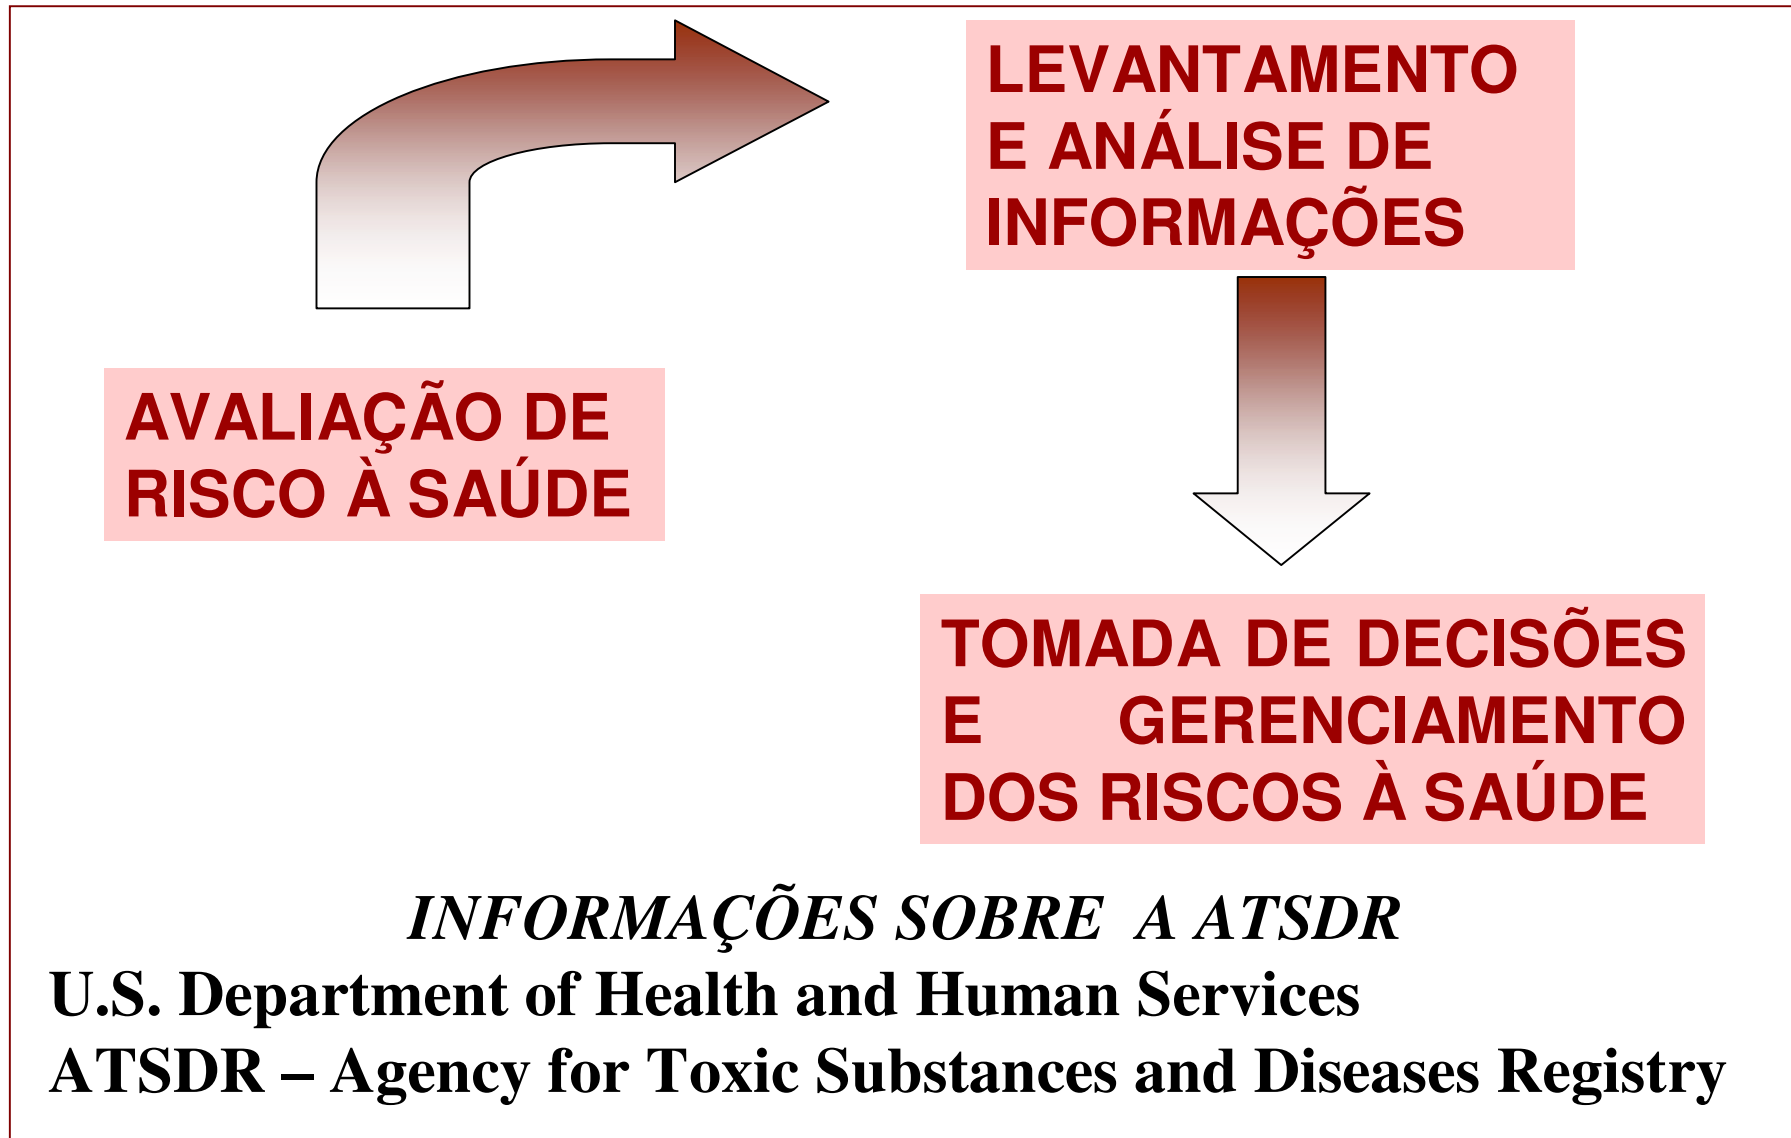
AVALIAÇÃO DE RISCO À SAÚDE

LEVANTAMENTO E ANÁLISE DE INFORMAÇÕES

TOMADA DE DECISÕES E GERENCIAMENTO DOS RISCOS À SAÚDE

INFORMAÇÕES SOBRE A ATSDR
U.S. Department of Health and Human Services
ATSDR – Agency for Toxic Substances and Diseases Registry